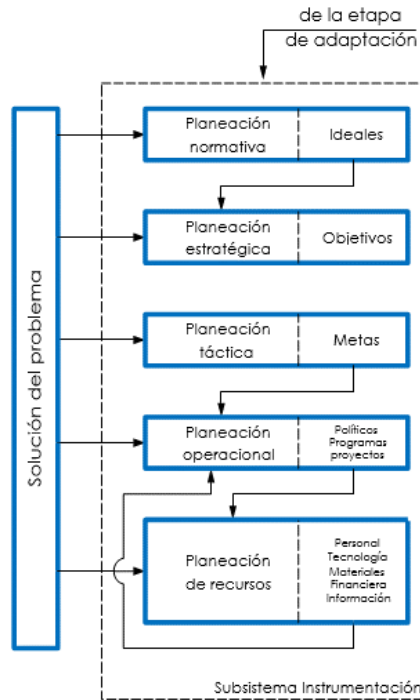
de la etapa
de adaptación

Solución del problema

Planeación normativa | Ideales

Planeación estratégica | Objetivos

Planeación táctica | Metas

Planeación operacional | Políticas Programas proyectos

Planeación de recursos | Personal Tecnología Materiales Financiera Información

Subsistema Instrumentación